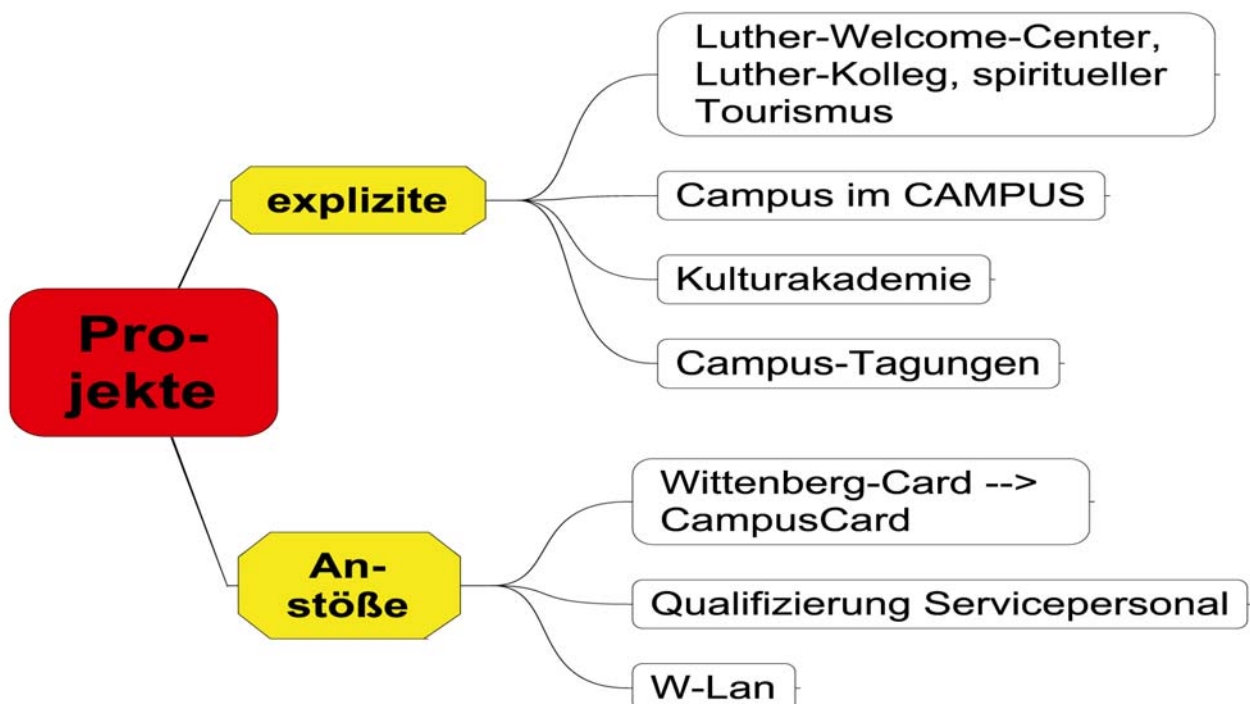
Pro-
jekte

explizite

Luther-Welcome-Center, Luther-Kolleg, spiritueller Tourismus

Campus im CAMPUS

Kulturakademie

Campus-Tagungen

An-
stöße

Wittenberg-Card --> CampusCard

Qualifizierung Servicepersonal

W-Lan